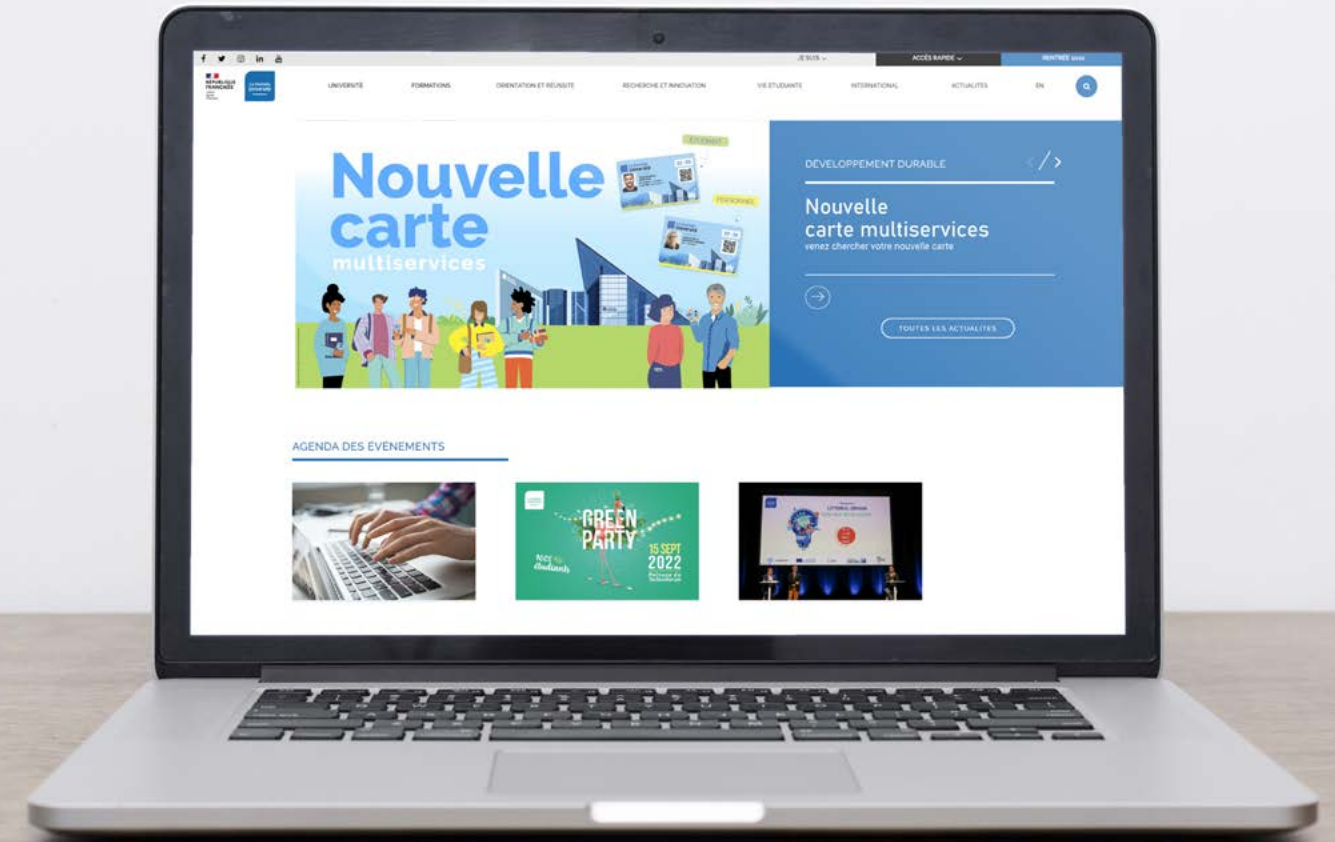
JE SUIS ⌄
ACCÈS RAPIDE ⌄
RENTRÉE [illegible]

RÉPUBLIQUE FRANÇAISE

UNIVERSITÉ
FORMATIONS
ORIENTATION ET RÉUSSITE
RECHERCHE ET INNOVATION
VIE ÉTUDIANTE
INTERNATIONAL
ACTUALITÉS
EN

Nouvelle carte multiservices
ÉTUDIANT
PERSONNEL

DÉVELOPPEMENT DURABLE

Nouvelle carte multiservices
venez chercher votre nouvelle carte

TOUTES LES ACTUALITÉS

AGENDA DES ÉVÈNEMENTS

GREEN PARTY
15 SEPT 2022
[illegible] étudiants